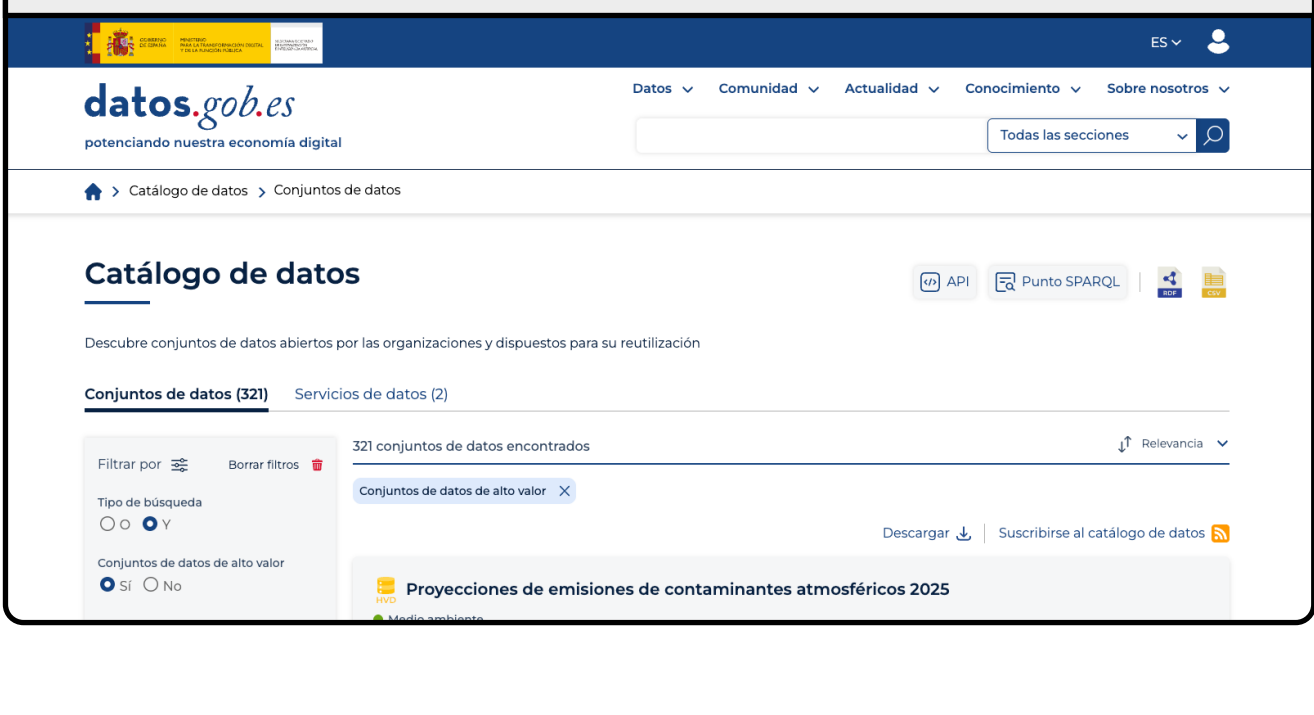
GOBIERNO DE ESPAÑA MINISTERIO PARA LA TRANSFORMACIÓN DIGITAL Y DE LA FUNCIÓN PÚBLICA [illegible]

ES

datos.gob.es
potenciando nuestra economía digital

Datos Comunidad Actualidad Conocimiento Sobre nosotros

Todas las secciones

> Catálogo de datos > Conjuntos de datos

Catálogo de datos

API Punto SPARQL RDF CSV

Descubre conjuntos de datos abiertos por las organizaciones y dispuestos para su reutilización

Conjuntos de datos (321) Servicios de datos (2)

Filtrar por Borrar filtros

Tipo de búsqueda
O Y

Conjuntos de datos de alto valor
Sí No

321 conjuntos de datos encontrados

Relevancia

Conjuntos de datos de alto valor

Descargar Suscribirse al catálogo de datos

HVD
Proyecciones de emisiones de contaminantes atmosféricos 2025

Medio ambiente